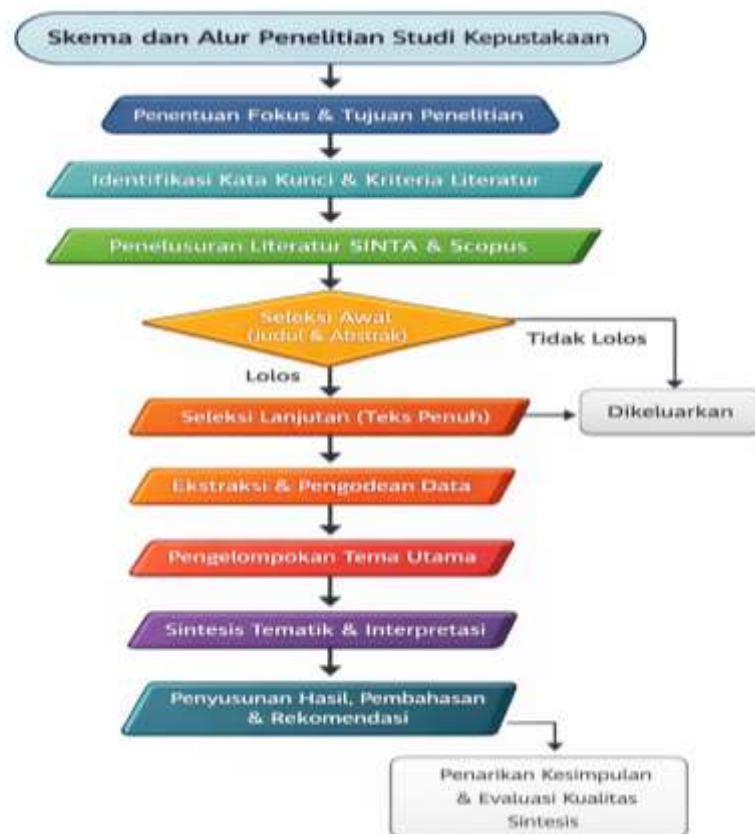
Skema dan Alur Penelitian Studi Kepustakaan

Penentuan Fokus & Tujuan Penelitian

Identifikasi Kata Kunci & Kriteria Literatur

Penelusuran Literatur SINTA & Scopus

Seleksi Awal (Judul & Abstrak)

Tidak Lolos

Lolos

Seleksi Lanjutan (Teks Penuh)

Dikeluarkan

Ekstraksi & Pengodean Data

Pengelompokan Tema Utama

Sintesis Tematik & Interpretasi

Penyusunan Hasil, Pembahasan & Rekomendasi

Penarikan Kesimpulan & Evaluasi Kualitas Sintesis